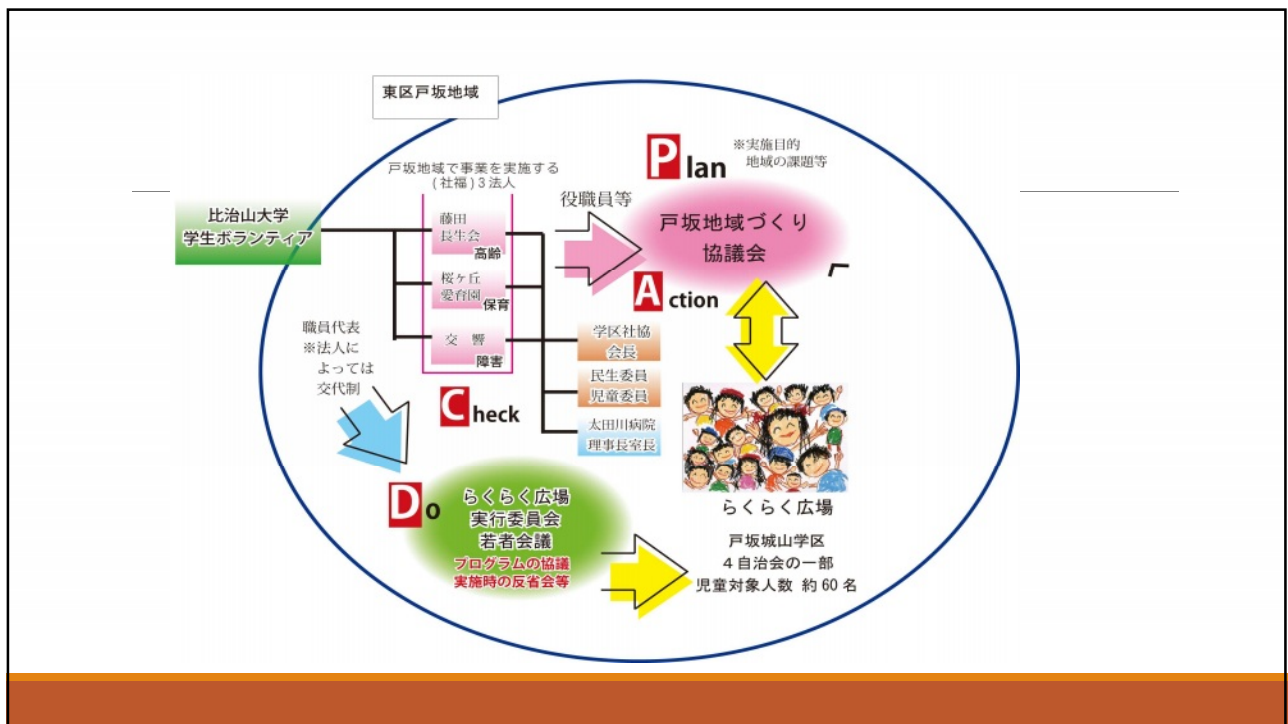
東区戸坂地域

戸坂地域で事業を実施する（社福）３法人

Plan

※実施目的
地域の課題等

比治山大学
学生ボランティア

藤田
長生会
高齢

桜ヶ丘
愛育園
保育

交　響
障害

役職員等

戸坂地域づくり
協議会

Action

職員代表
※法人によっては交代制

学区社協
会長

民生委員
児童委員

太田川病院
理事長室長

Check

らくらく広場

Do

らくらく広場
実行委員会
若者会議
プログラムの協議
実施時の反省会等

戸坂城山学区
４自治会の一部
児童対象人数 約60名